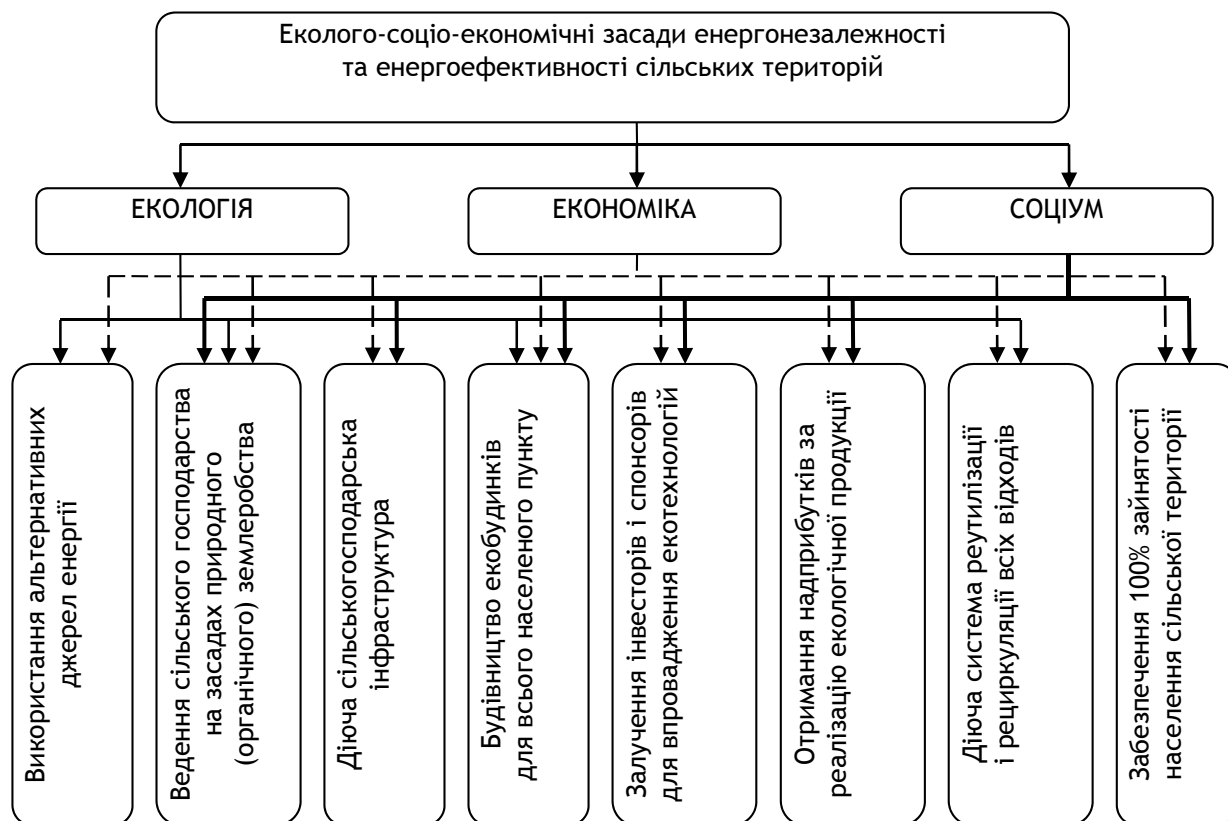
Еколого-соціо-економічні засади енергонезалежності та енергоефективності сільських територій

ЕКОЛОГІЯ

ЕКОНОМІКА

СОЦІУМ

Використання альтернативних джерел енергії

Ведення сільського господарства на засадах природного (органічного) землеробства

Діюча сільськогосподарська інфраструктура

Будівництво екобудинків для всього населеного пункту

Залучення інвесторів і спонсорів для впровадження екотехнологій

Отримання надприбутків за реалізацію екологічної продукції

Діюча система реутилізації і рециркуляції всіх відходів

Забезпечення 100% зайнятості населення сільської території